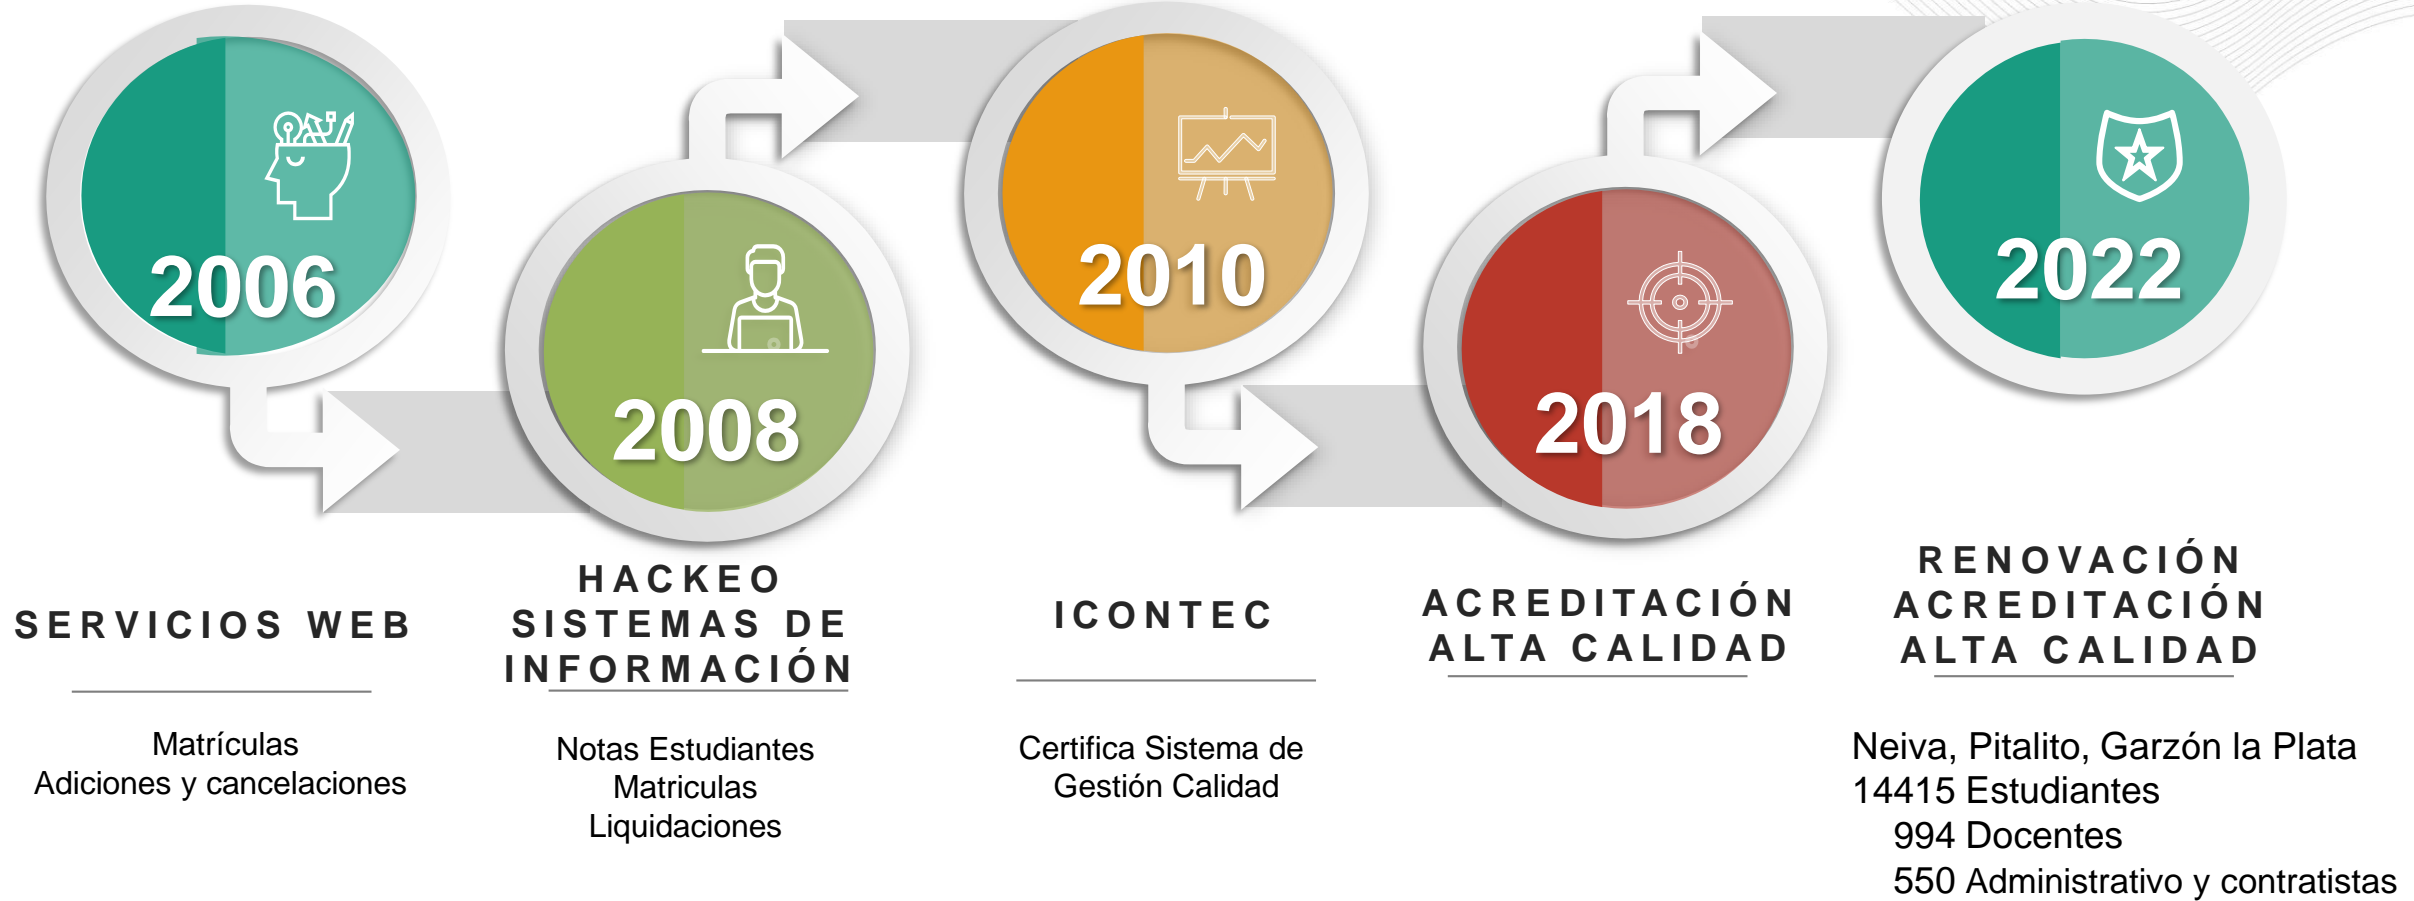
2006

2008

2010

2018

2022

SERVICIOS WEB

Matrículas
Adiciones y cancelaciones

HACKEO SISTEMAS DE INFORMACIÓN

Notas Estudiantes
Matriculas
Liquidaciones

ICONTEC

Certifica Sistema de Gestión Calidad

ACREDITACIÓN ALTA CALIDAD

RENOVACIÓN ACREDITACIÓN ALTA CALIDAD

Neiva, Pitalito, Garzón la Plata
14415 Estudiantes
994 Docentes
550 Administrativo y contratistas